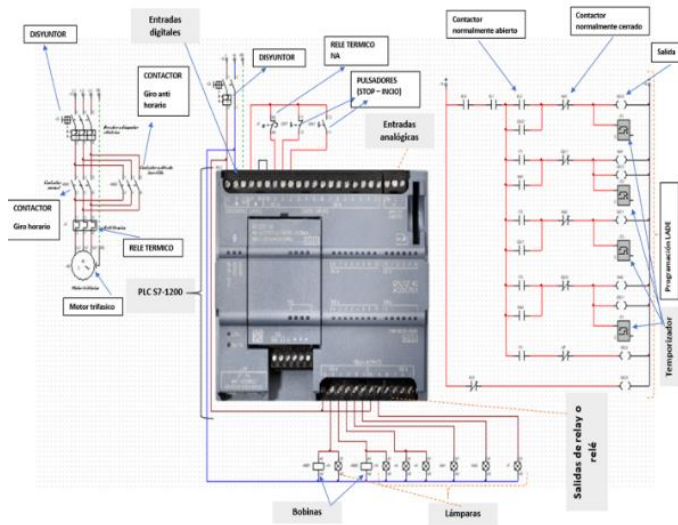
DISYUNTOR

Entradas digitales

DISYUNTOR

RELE TERMICO NA

Contactor normalmente abierto

Contactor normalmente cerrado

Salida

CONTACTOR

Giro anti horario

PULSADORES (STOP – INICIO)

Entradas analógicas

CONTACTOR

Giro horario

RELE TERMICO

Programación LADE

PLC S7-1200

Motor trifasico

Temporizador

Salidas de relay o relé

Bobinas

Lámparas